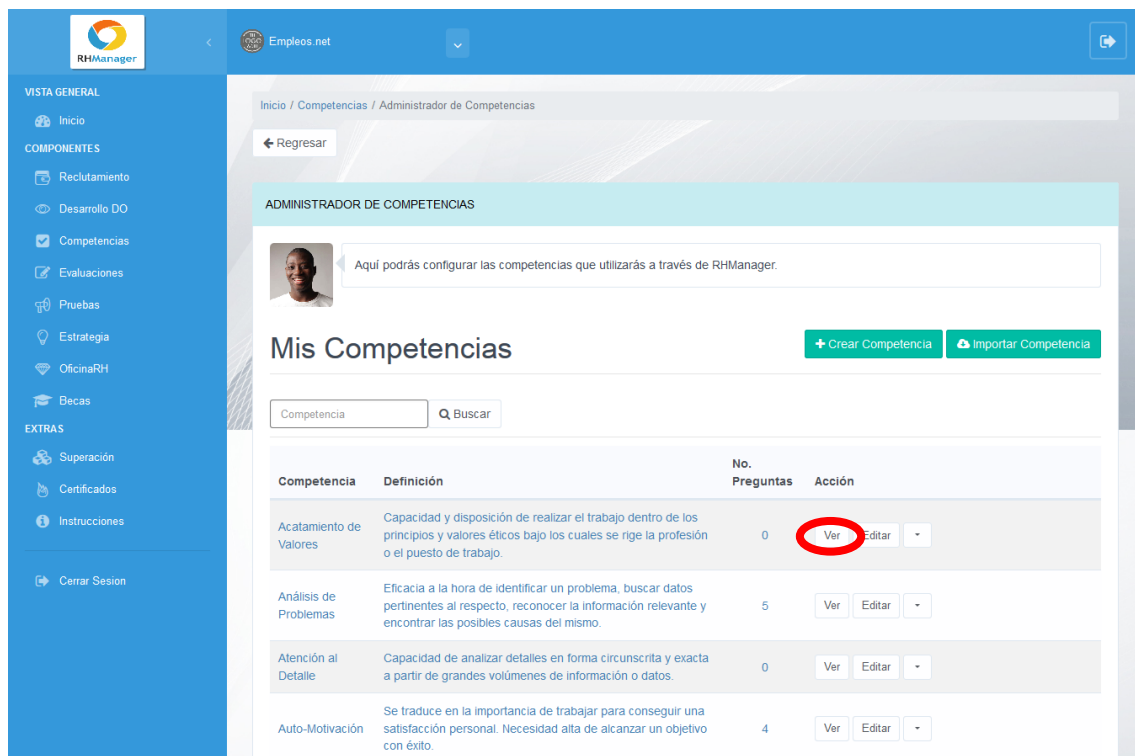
RHManager

Empleos.net

VISTA GENERAL
Inicio
COMPONENTES
Reclutamiento
Desarrollo DO
Competencias
Evaluaciones
Pruebas
Estrategia
OficinaRH
Becas
EXTRAS
Superación
Certificados
Instrucciones

Cerrar Sesion

Inicio / Competencias / Administrador de Competencias

Regresar

ADMINISTRADOR DE COMPETENCIAS

Aquí podrás configurar las competencias que utilizarás a través de RHManager.

Mis Competencias

Crear Competencia
Importar Competencia

Competencia
Buscar

| Competencia | Definición | No. Preguntas | Acción |
|---|---|---|---|
| Acatamiento de Valores | Capacidad y disposición de realizar el trabajo dentro de los principios y valores éticos bajo los cuales se rige la profesión o el puesto de trabajo. | 0 | Ver Editar |
| Análisis de Problemas | Eficacia a la hora de identificar un problema, buscar datos pertinentes al respecto, reconocer la información relevante y encontrar las posibles causas del mismo. | 5 | Ver Editar |
| Atención al Detalle | Capacidad de analizar detalles en forma circunscrita y exacta a partir de grandes volúmenes de información o datos. | 0 | Ver Editar |
| Auto-Motivación | Se traduce en la importancia de trabajar para conseguir una satisfacción personal. Necesidad alta de alcanzar un objetivo con éxito. | 4 | Ver Editar |